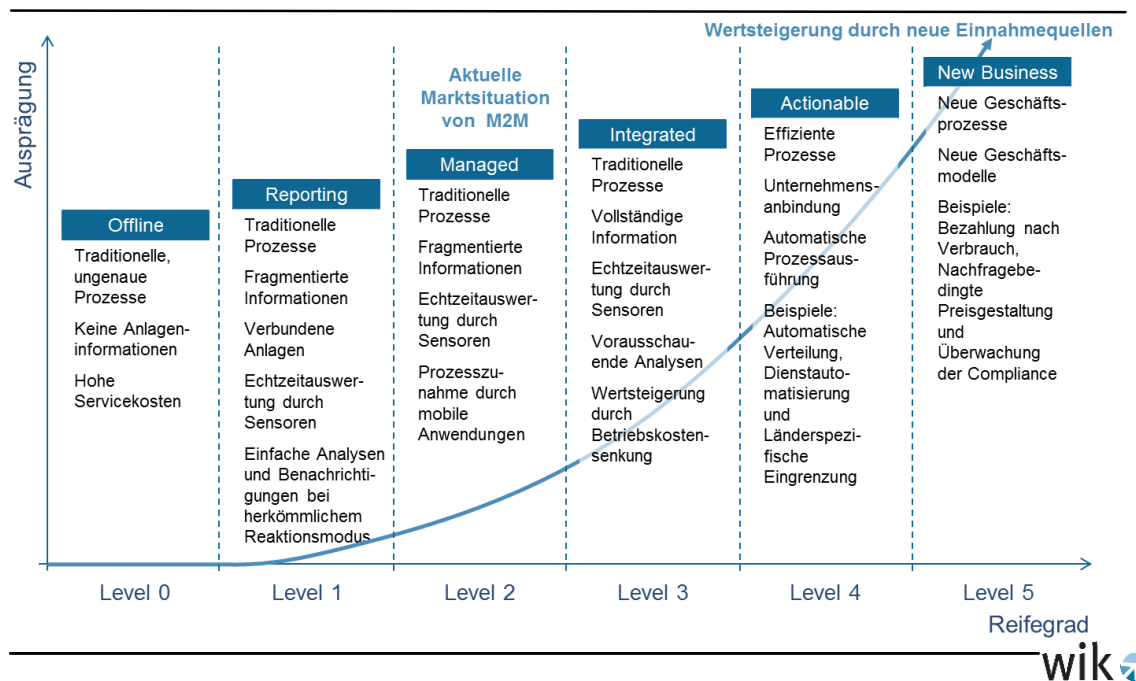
Wertsteigerung durch neue Einnahmequellen

Ausprägung

Aktuelle Marktsituation von M2M

Offline

Traditionelle, ungenaue Prozesse

Keine Anlageninformationen

Hohe Servicekosten

Reporting

Traditionelle Prozesse

Fragmentierte Informationen

Verbundene Anlagen

Echtzeitauswertung durch Sensoren

Einfache Analysen und Benachrichtigungen bei herkömmlichem Reaktionsmodus

Managed

Traditionelle Prozesse

Fragmentierte Informationen

Echtzeitauswertung durch Sensoren

Prozesszunahme durch mobile Anwendungen

Integrated

Traditionelle Prozesse

Vollständige Information

Echtzeitauswertung durch Sensoren

Vorausschauende Analysen

Wertsteigerung durch Betriebskostensenkung

Actionable

Effiziente Prozesse

Unternehmensanbindung

Automatische Prozessausführung

Beispiele: Automatische Verteilung, Dienstautomatisierung und Länderspezifische Eingrenzung

New Business

Neue Geschäftsprozesse

Neue Geschäftsmodelle

Beispiele: Bezahlung nach Verbrauch, Nachfragebedingte Preisgestaltung und Überwachung der Compliance

Level 0

Level 1

Level 2

Level 3

Level 4

Level 5

Reifegrad

wik